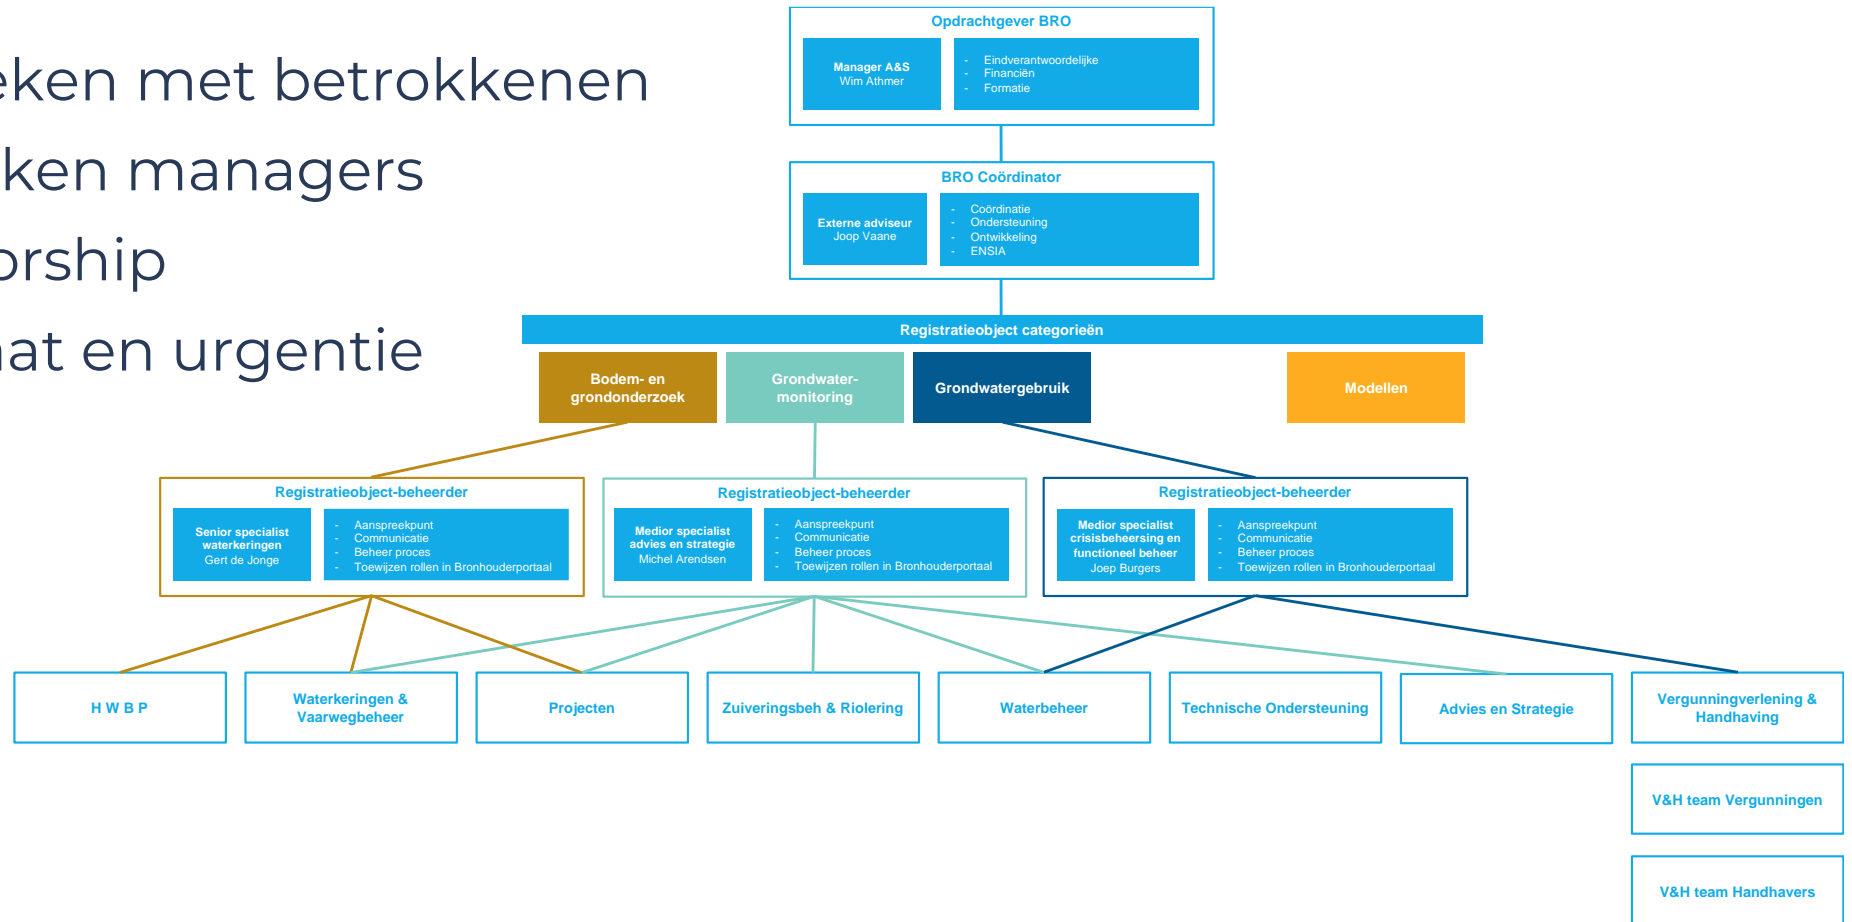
eken met betrokkenen
ken managers
orship
aat en urgentie

Opdrachtgever BRO

Manager A&S
Wim Athmer

- Eindverantwoordelijke
- Financiën
- Formatie

BRO Coördinator

Externe adviseur
Joop Vaane

- Coördinatie
- Ondersteuning
- Ontwikkeling
- ENSIA

Registratieobject categorieën

Bodem- en grondonderzoek

Grondwater-monitoring

Grondwatergebruik

Modellen

Registratieobject-beheerder

Senior specialist waterkeringen
Gert de Jonge

- Aanspreekpunt
- Communicatie
- Beheer proces
- Toewijzen rollen in Bronhouderportaal

Registratieobject-beheerder

Medior specialist advies en strategie
Michel Arendsen

- Aanspreekpunt
- Communicatie
- Beheer proces
- Toewijzen rollen in Bronhouderportaal

Registratieobject-beheerder

Medior specialist crisisbeheersing en functioneel beheer
Joep Burgers

- Aanspreekpunt
- Communicatie
- Beheer proces
- Toewijzen rollen in Bronhouderportaal

H W B P

Waterkeringen & Vaarwegbeheer

Projecten

Zuiveringsbeh & Riolering

Waterbeheer

Technische Ondersteuning

Advies en Strategie

Vergunningverlening & Handhaving

V&H team Vergunningen

V&H team Handhavers